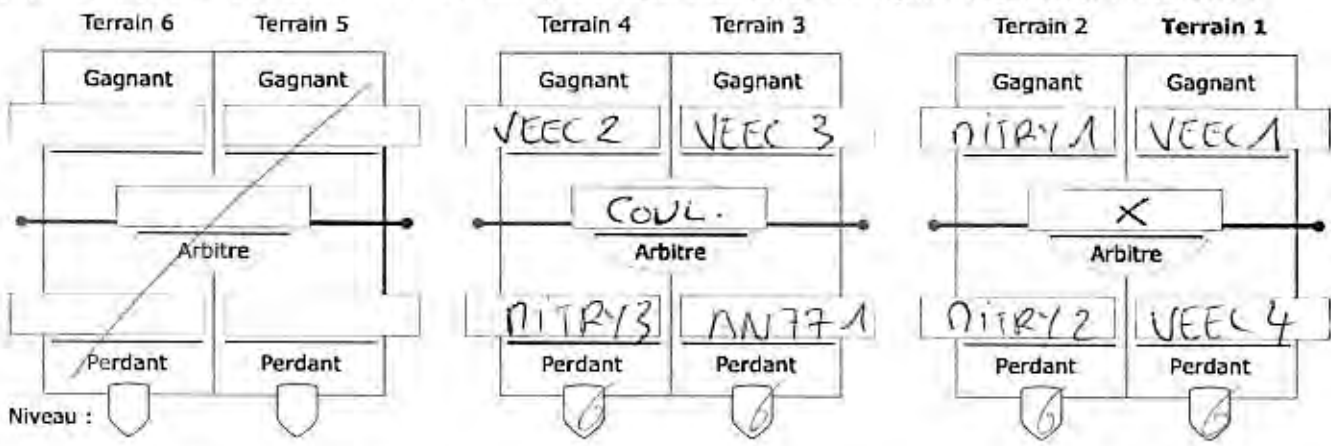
Terrain 6 Terrain 5

Gagnant Gagnant

Arbitre

Perdant Perdant

Niveau :

Terrain 4 Terrain 3

Gagnant Gagnant

VEEC 2 VEEC 3

COUL.

Arbitre

NITRY3 AN771

Perdant Perdant

6 6

Terrain 2 Terrain 1

Gagnant Gagnant

NITRY1 VEEC1

X

Arbitre

NITRY2 VEEC 4

Perdant Perdant

6 6